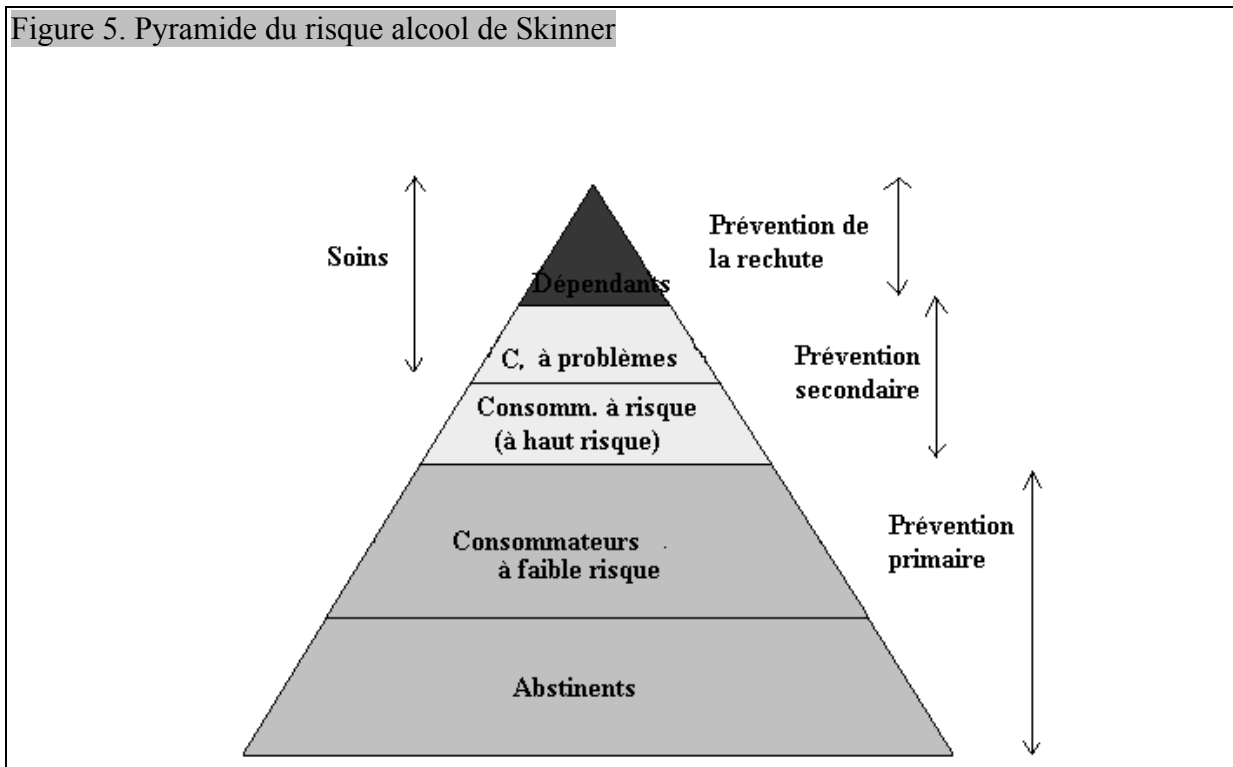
Figure 5. Pyramide du risque alcool de Skinner

Soins

Prévention de la rechute

Dépendants

C, à problèmes

Prévention secondaire

Consomm. à risque (à haut risque)

Consommateurs à faible risque

Prévention primaire

Abstinents